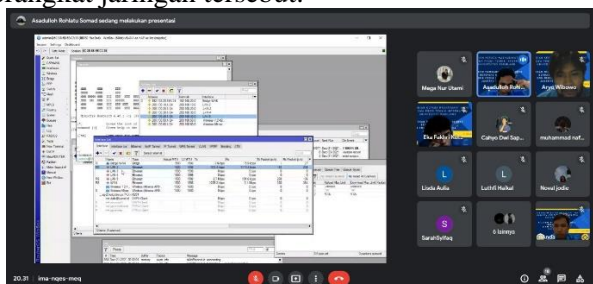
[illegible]angkat jaringan tersebut.

Asadulloh Rohlatu Somad sedang melakukan presentasi

Mega Nur Utami

Asadulloh Rohl...

Arya Wibowo

Eka Fakhr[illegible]

Cahyo Dwi Sap...

muhammad naf...

Linda Aulia

Luthfi Haikal

Noval jodie

Sarah Syifaq

6 lainnya

20.31 | ima-nqes-meq